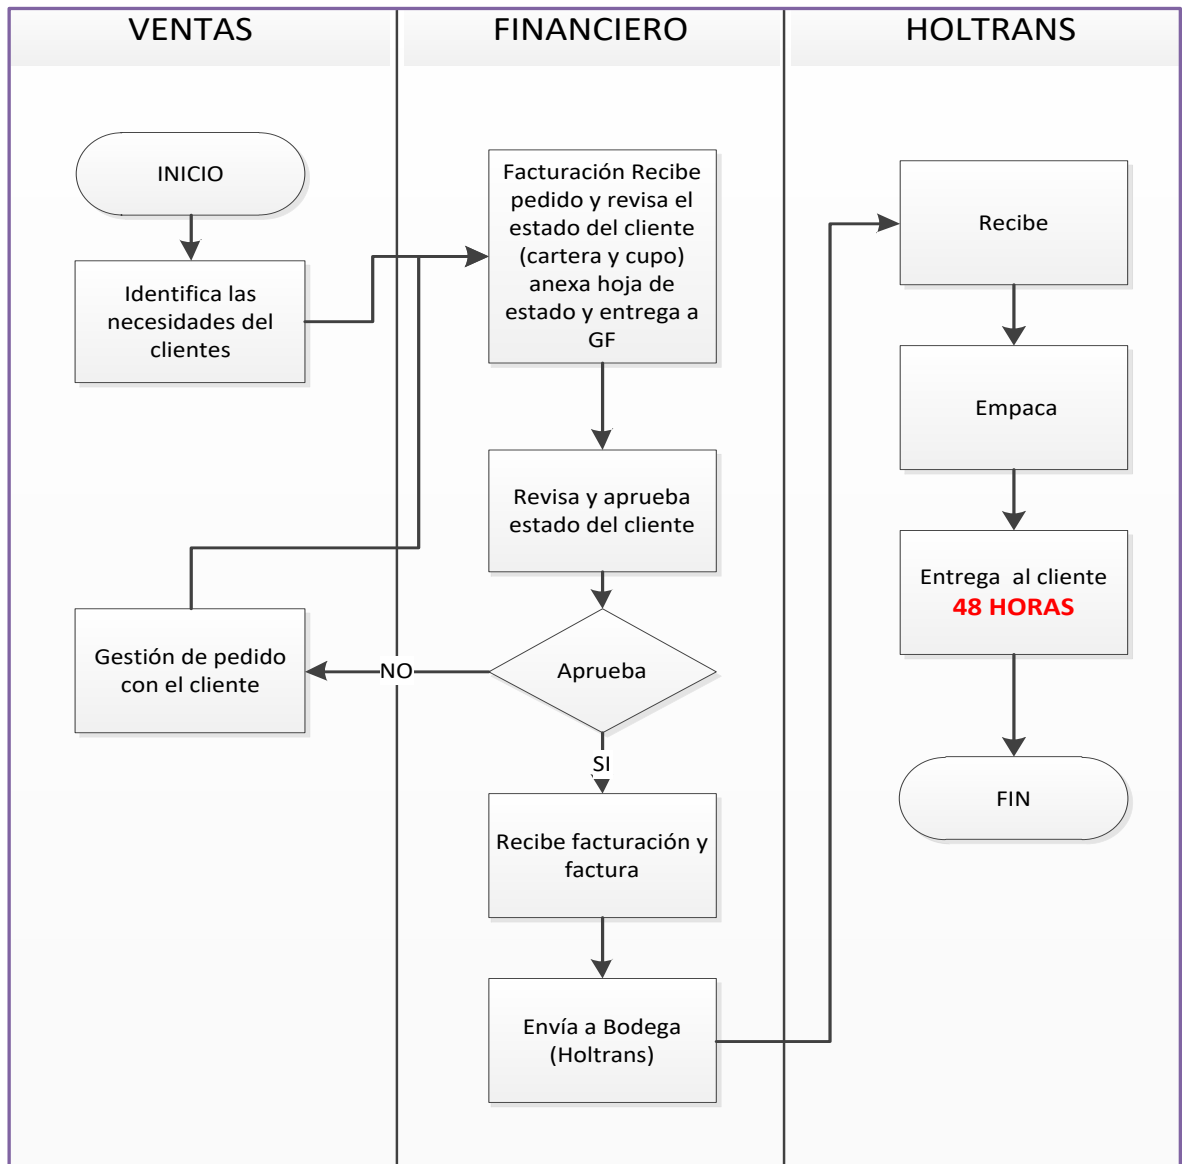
VENTAS

FINANCIERO

HOLTRANS

INICIO

Identifica las necesidades del clientes

Gestión de pedido con el cliente

Facturación Recibe pedido y revisa el estado del cliente (cartera y cupo) anexa hoja de estado y entrega a GF

Revisa y aprueba estado del cliente

Aprueba

NO

SI

Recibe facturación y factura

Envía a Bodega (Holtrans)

Recibe

Empaca

Entrega al cliente 48 HORAS

FIN